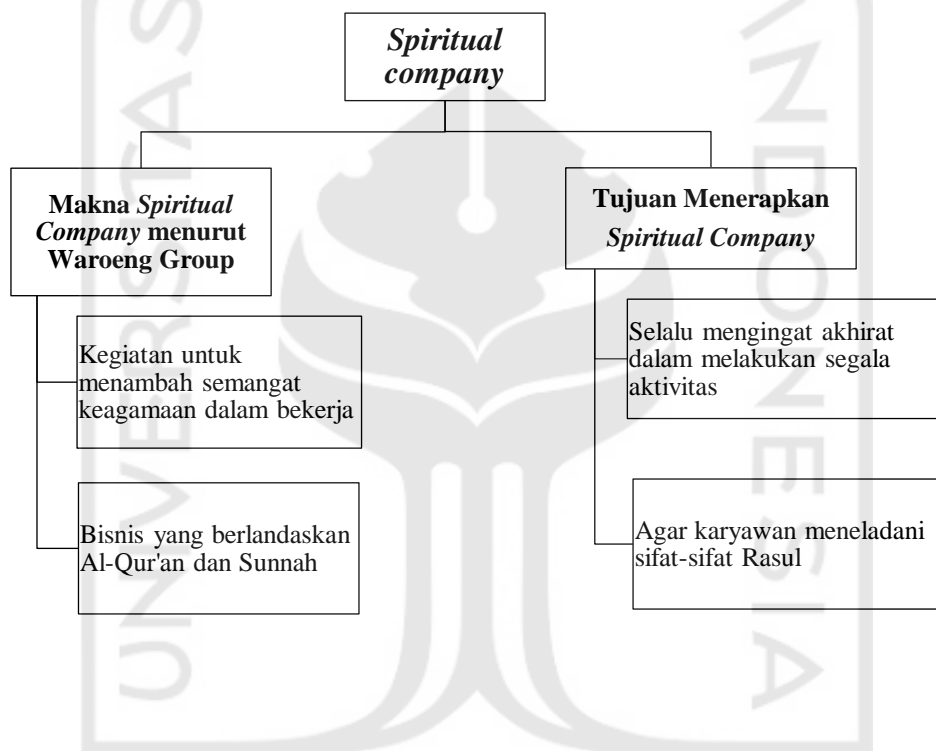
Spiritual company

Makna Spiritual Company menurut Waroeng Group

Tujuan Menerapkan Spiritual Company

Kegiatan untuk menambah semangat keagamaan dalam bekerja

Bisnis yang berlandaskan Al-Qur'an dan Sunnah

Selalu mengingat akhirat dalam melakukan segala aktivitas

Agar karyawan meneladani sifat-sifat Rasul